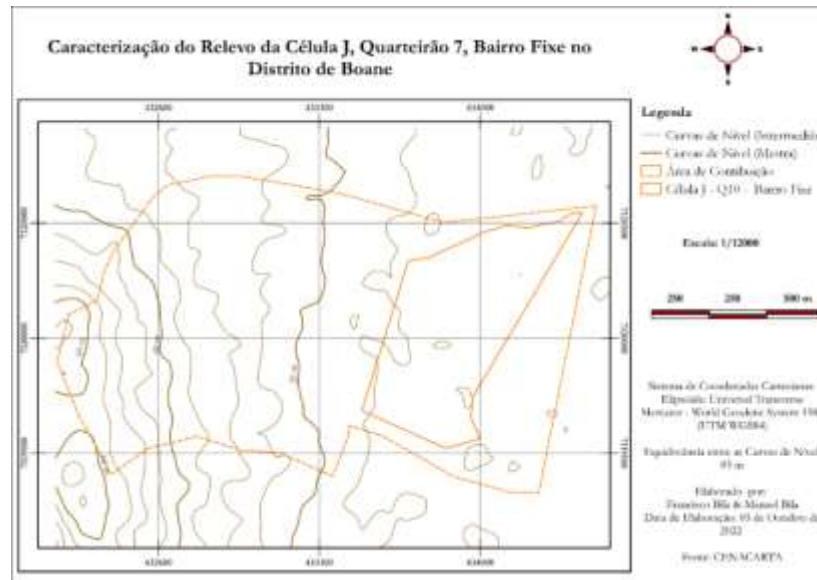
Caracterização do Relevo da Célula J, Quarteirão 7, Bairro Fixe no Distrito de Boane

Legenda

Curvas de Nível (Intermedia)

Curvas de Nível (Mestra)

Área de Contribuição

Célula J - Q10 - Bairro Fixe

Escala: 1/12000

250 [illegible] 500 m

Sistema de Coordenadas Cartesianas Elipsóide: Universal Transverse Mercator - World Geodetic System 1984 (UTM WGS84)

Equidistância entre as Curvas de Nível 05 m

Elaborado por: Francisco Bila & Manuel Bila Data de Elaboração: 05 de Outubro de 2022

Fonte: CENACARTA